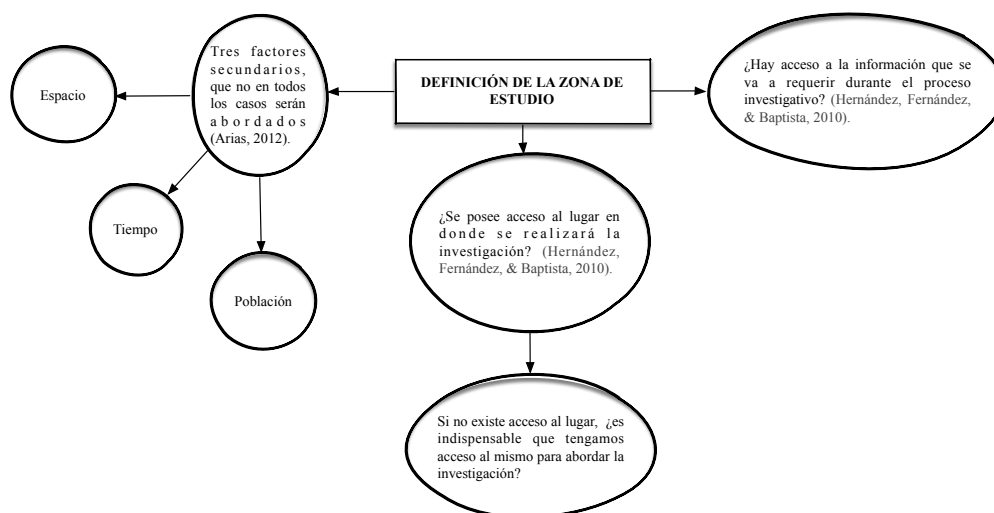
DEFINICIÓN DE LA ZONA DE ESTUDIO

Tres factores secundarios, que no en todos los casos serán abordados (Arias, 2012).

Espacio

Tiempo

Población

¿Hay acceso a la información que se va a requerir durante el proceso investigativo? (Hernández, Fernández, & Baptista, 2010).

¿Se posee acceso al lugar en donde se realizará la investigación? (Hernández, Fernández, & Baptista, 2010).

Si no existe acceso al lugar, ¿es indispensable que tengamos acceso al mismo para abordar la investigación?